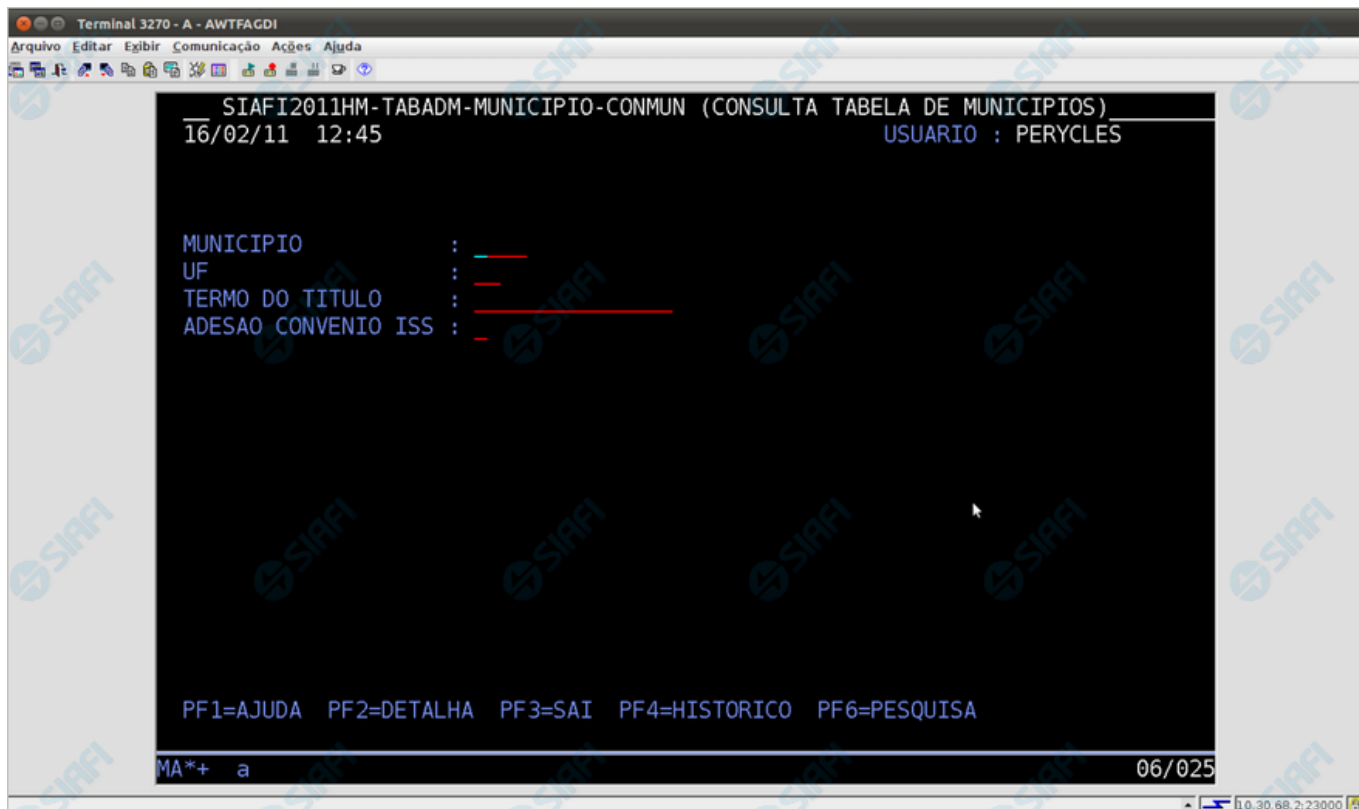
Terminal 3270 - A - AWTFAGDI

Arquivo Editar Exibir Comunicação Ações Ajuda

__ SIAFI2011HM-TABADM-MUNICIPIO-CONMUN (CONSULTA TABELA DE MUNICIPIOS)______
16/02/11 12:45 USUARIO : PERYCLES

MUNICIPIO : ____
UF : __
TERMO DO TITULO : ______________
ADESAO CONVENIO ISS : _

PF1=AJUDA PF2=DETALHA PF3=SAI PF4=HISTORICO PF6=PESQUISA

MA*+ a 06/025

10.30.68.2:23000